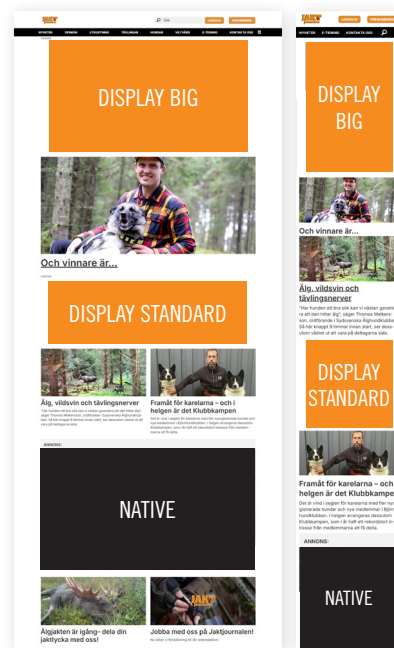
JAKT

Sök

LOGGA IN

PRENUMERERA

NYHETER OPINION UTRUSTNING TÄVLINGAR HUNDAR VILTVÅRD E-TIDNING KONTAKTA OSS

DISPLAY BIG

Och vinnare är...

DISPLAY STANDARD

Älg, vildsvin och tävlingsnerver

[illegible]

Framåt för karelarna – och i helgen är det Klubbkampen

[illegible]

ANNONS:

NATIVE

Älgjakten är igång- dela din jaktlycka med oss!

Jobba med oss på Jaktjournalen!

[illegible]

JAKT

LOGGA IN

PRENUMERERA

NYHETER E-TIDNING KONTAKTA OSS

DISPLAY BIG

Och vinnare är...

Älg, vildsvin och tävlingsnerver

"Nar hunden ett bra sök kan vi nästan garantera att den hitter älg", säger Thomas Melkersson, ordförande i Sydsvenska Älghundklubben. Så här knappt tre timmar innan start, ser dessutom väldet ut att vara på deltagarna sida.

DISPLAY STANDARD

Framåt för karelarna – och i helgen är det Klubbkampen

Det är vind i seglen för karelarna med fler nyregistrerade hundar och nya medlemmar i Björnhundklubben. I helgen arrangeras dessutom Klubbkampen, som i år haft ett rekordstort intresse från medlemmarna att få delta.

ANNONS:

NATIVE